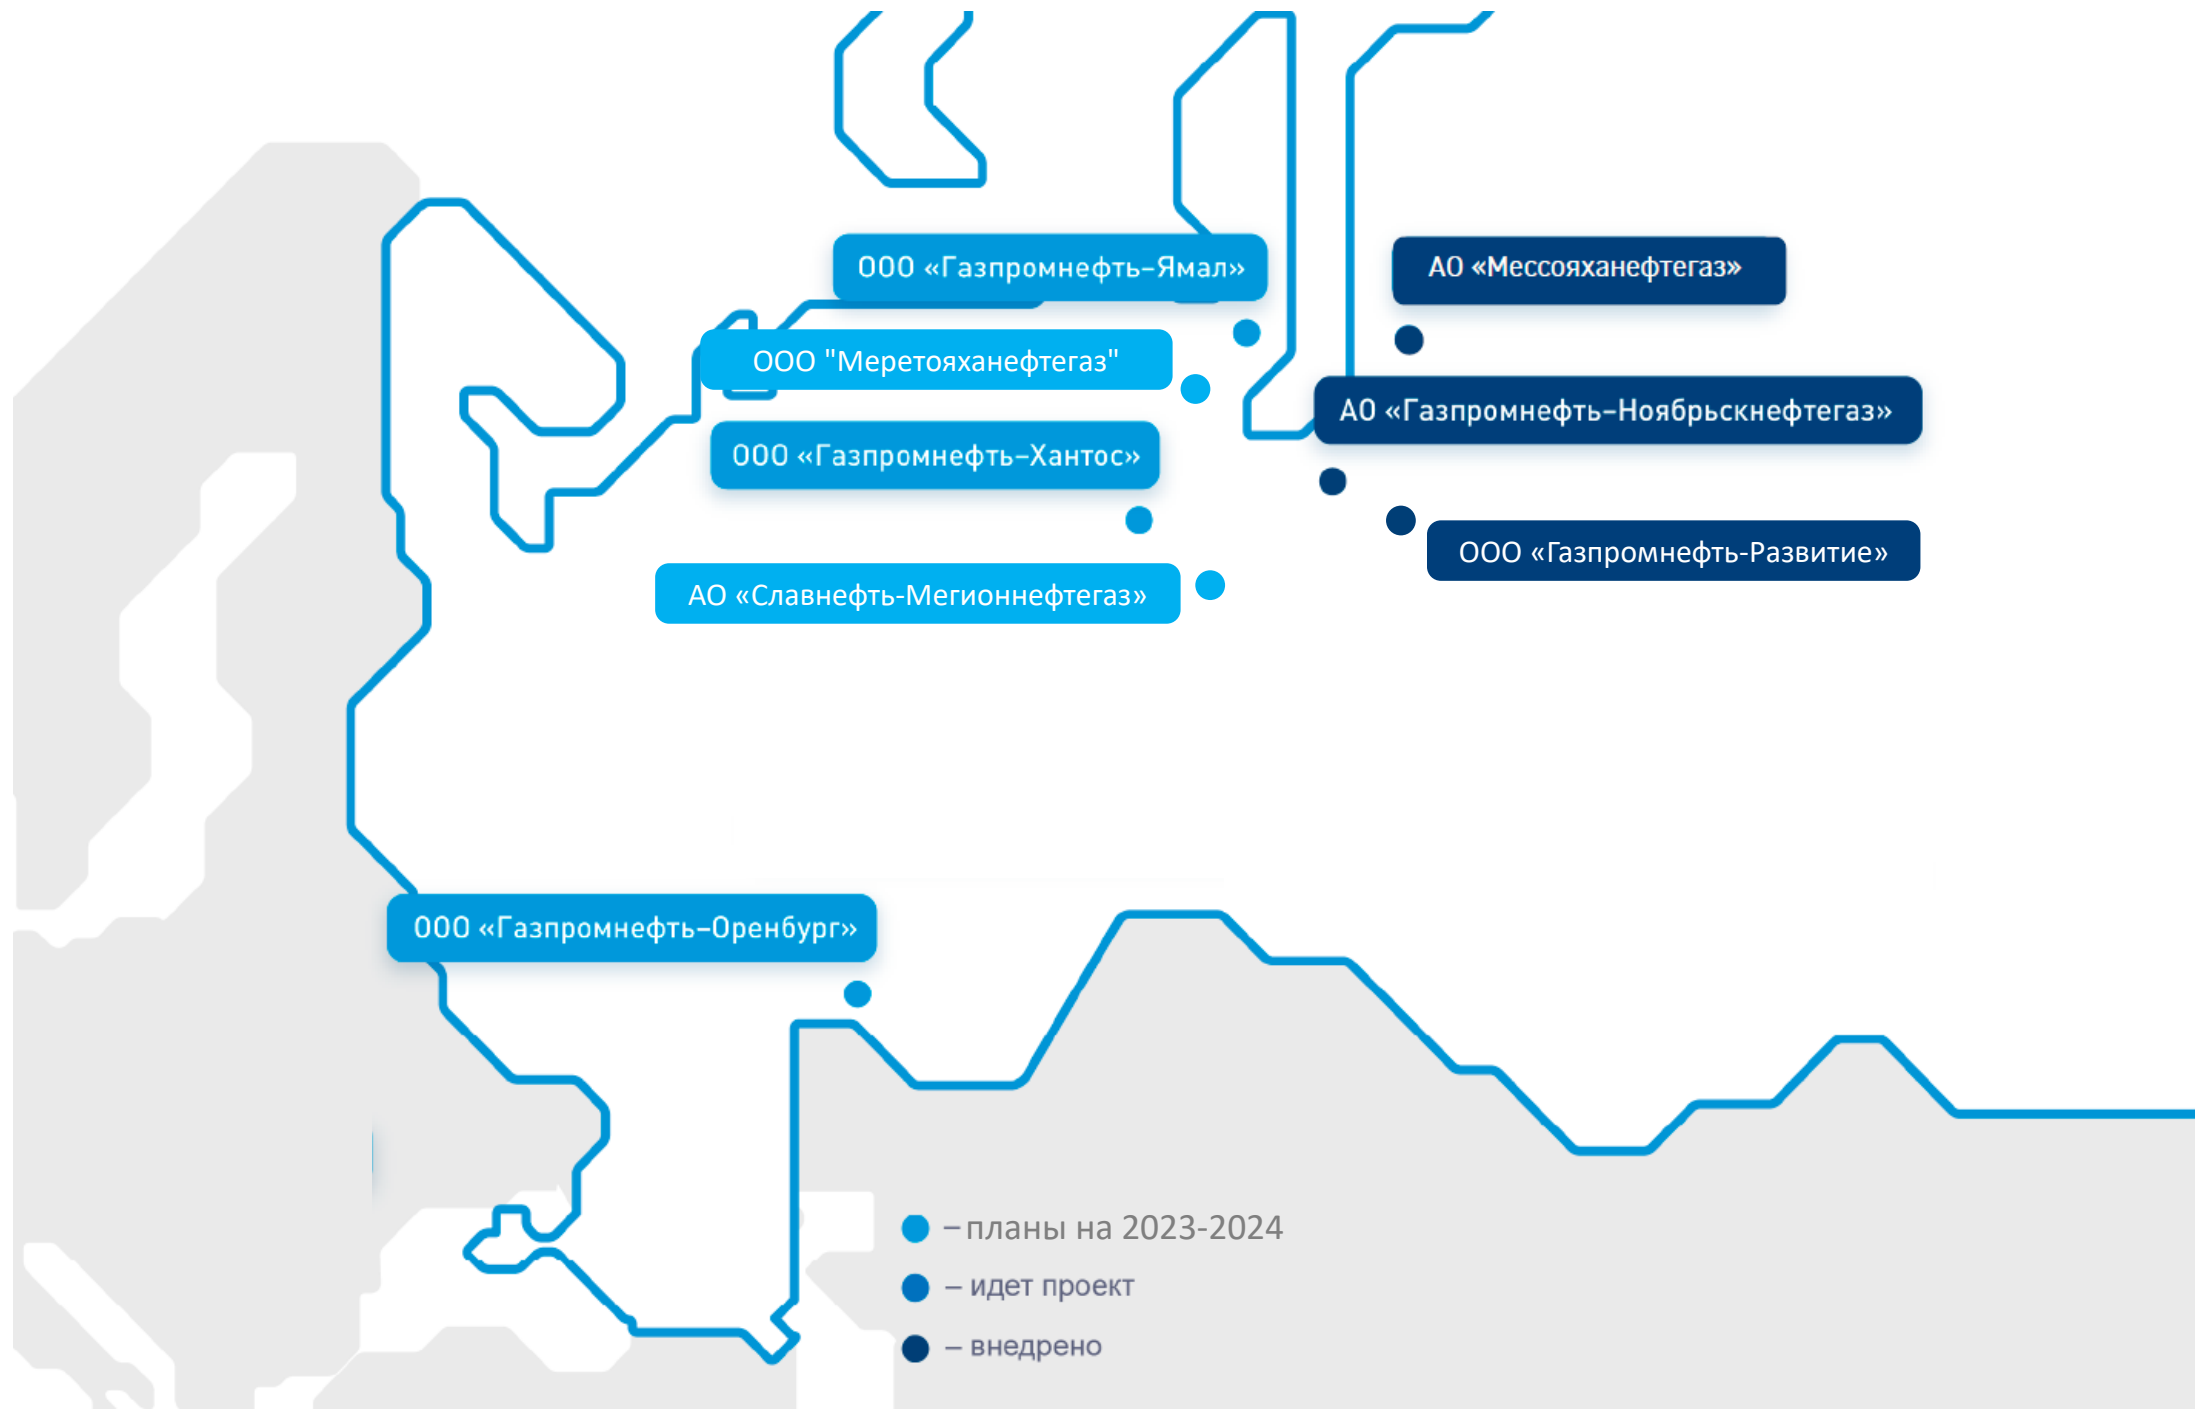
ООО «Газпромнефть-Ямал»

АО «Мессояханефтегаз»

ООО "Меретояханефтегаз"

АО «Газпромнефть-Ноябрьскнефтегаз»

ООО «Газпромнефть-Хантос»

ООО «Газпромнефть-Развитие»

АО «Славнефть-Мегионнефтегаз»

ООО «Газпромнефть-Оренбург»

– планы на 2023-2024

– идет проект

– внедрено